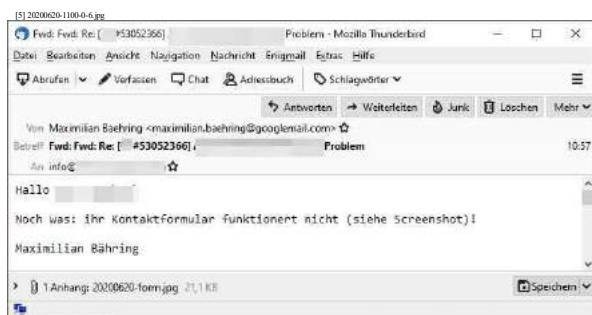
[5] 20200620-1100-0-6.jpg

Fwd: Fwd: Re: [ #53052366] Problem - Mozilla Thunderbird

Datei Bearbeiten Ansicht Navigation Nachricht Enigmail Extras Hilfe

Abrufen Verfassen Chat Adressbuch Schlagwörter

Antworten Weiterleiten Junk Löschen Mehr

Von Maximilian Baehring <maximilian.baehring@googlemail.com>
Betreff Fwd: Fwd: Re: [ #53052366] Problem 10:57
An info@

Hallo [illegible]

Noch was: ihr Kontaktformular funktioniert nicht (siehe Screenshot)!

Maximilian Bähring

1 Anhang: 20200620-form.jpg 21,1 KB

Speichern